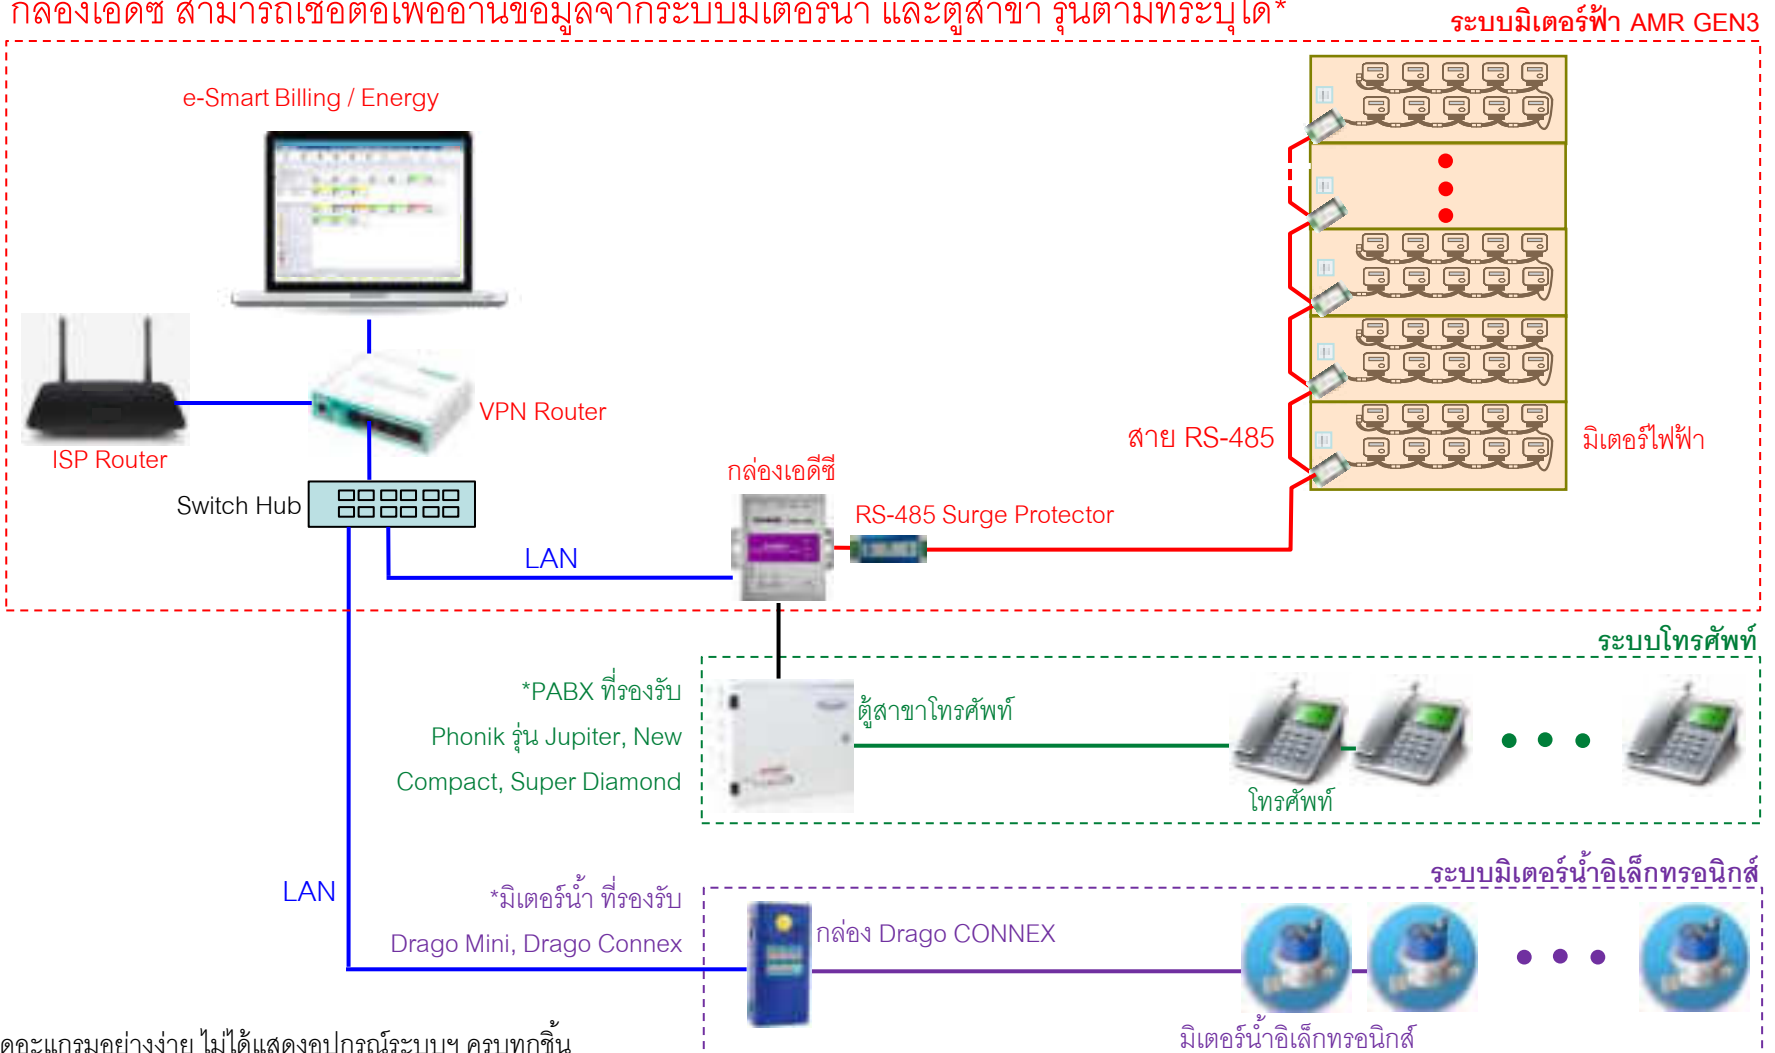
กล่องเอดีซี สามารถเชื่อต่อเพื่ออ่านข้อมูลจากระบบมิเตอร์น้ำ และตู้สาขา รุ่นตามที่ระบุได้*

ระบบมิเตอร์ไฟฟ้า AMR GEN3

e-Smart Billing / Energy

ISP Router

VPN Router

Switch Hub

LAN

กล่องเอดีซี

RS-485 Surge Protector

สาย RS-485

มิเตอร์ไฟฟ้า

ระบบโทรศัพท์

*PABX ที่รองรับ
Phonik รุ่น Jupiter, New
Compact, Super Diamond

ตู้สาขาโทรศัพท์

โทรศัพท์

ระบบมิเตอร์น้ำอิเล็กทรอนิกส์

LAN

*มิเตอร์น้ำ ที่รองรับ
Drago Mini, Drago Connex

กล่อง Drago CONNEX

มิเตอร์น้ำอิเล็กทรอนิกส์

ไดอะแกรมอย่างง่าย ไม่ได้แสดงอุปกรณ์ระบบฯ ครบทุกชิ้น